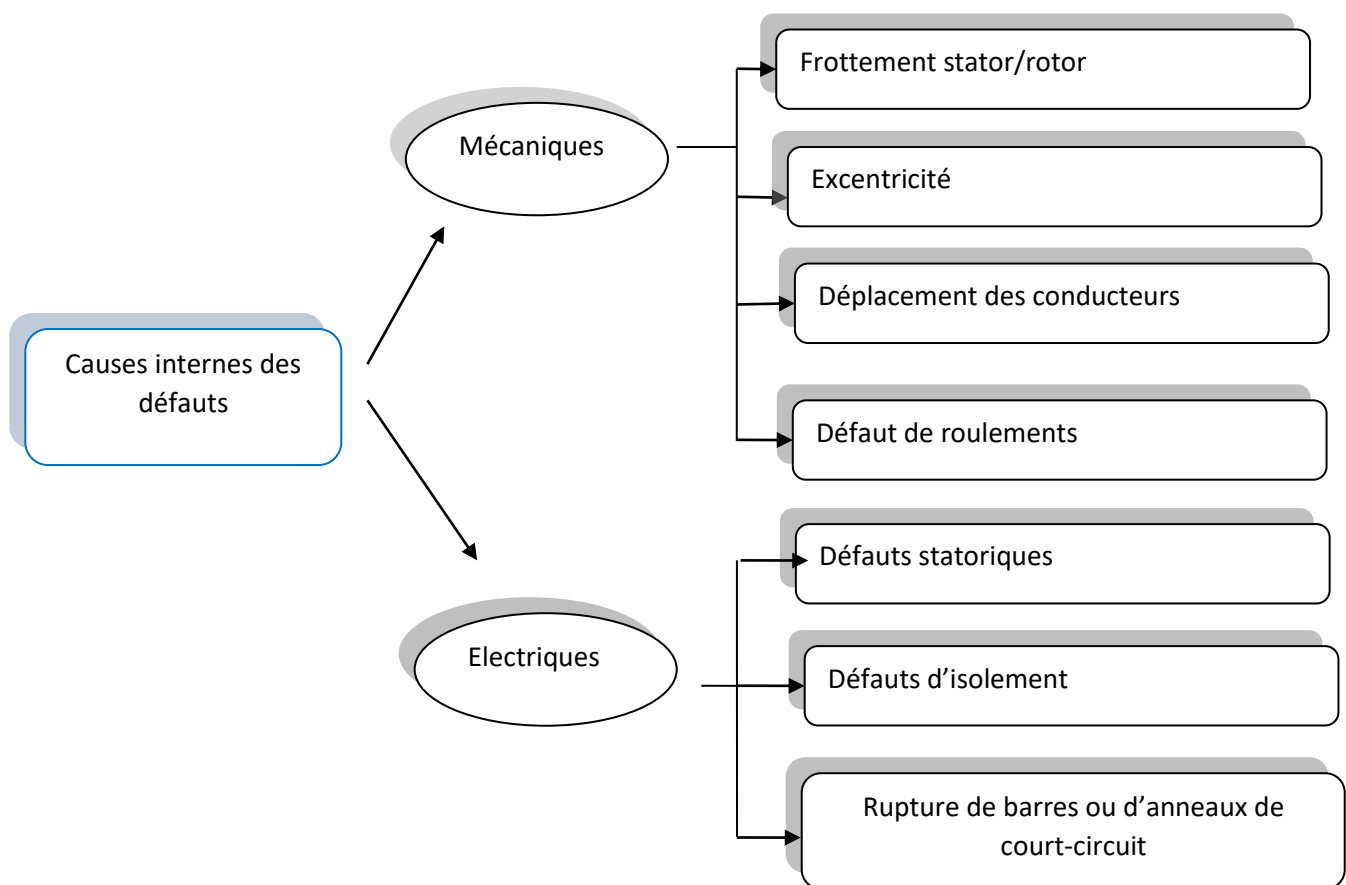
Causes internes des défauts

Mécaniques

Frottement stator/rotor

Excentricité

Déplacement des conducteurs

Défaut de roulements

Electriques

Défauts statoriques

Défauts d'isolement

Rupture de barres ou d'anneaux de court-circuit